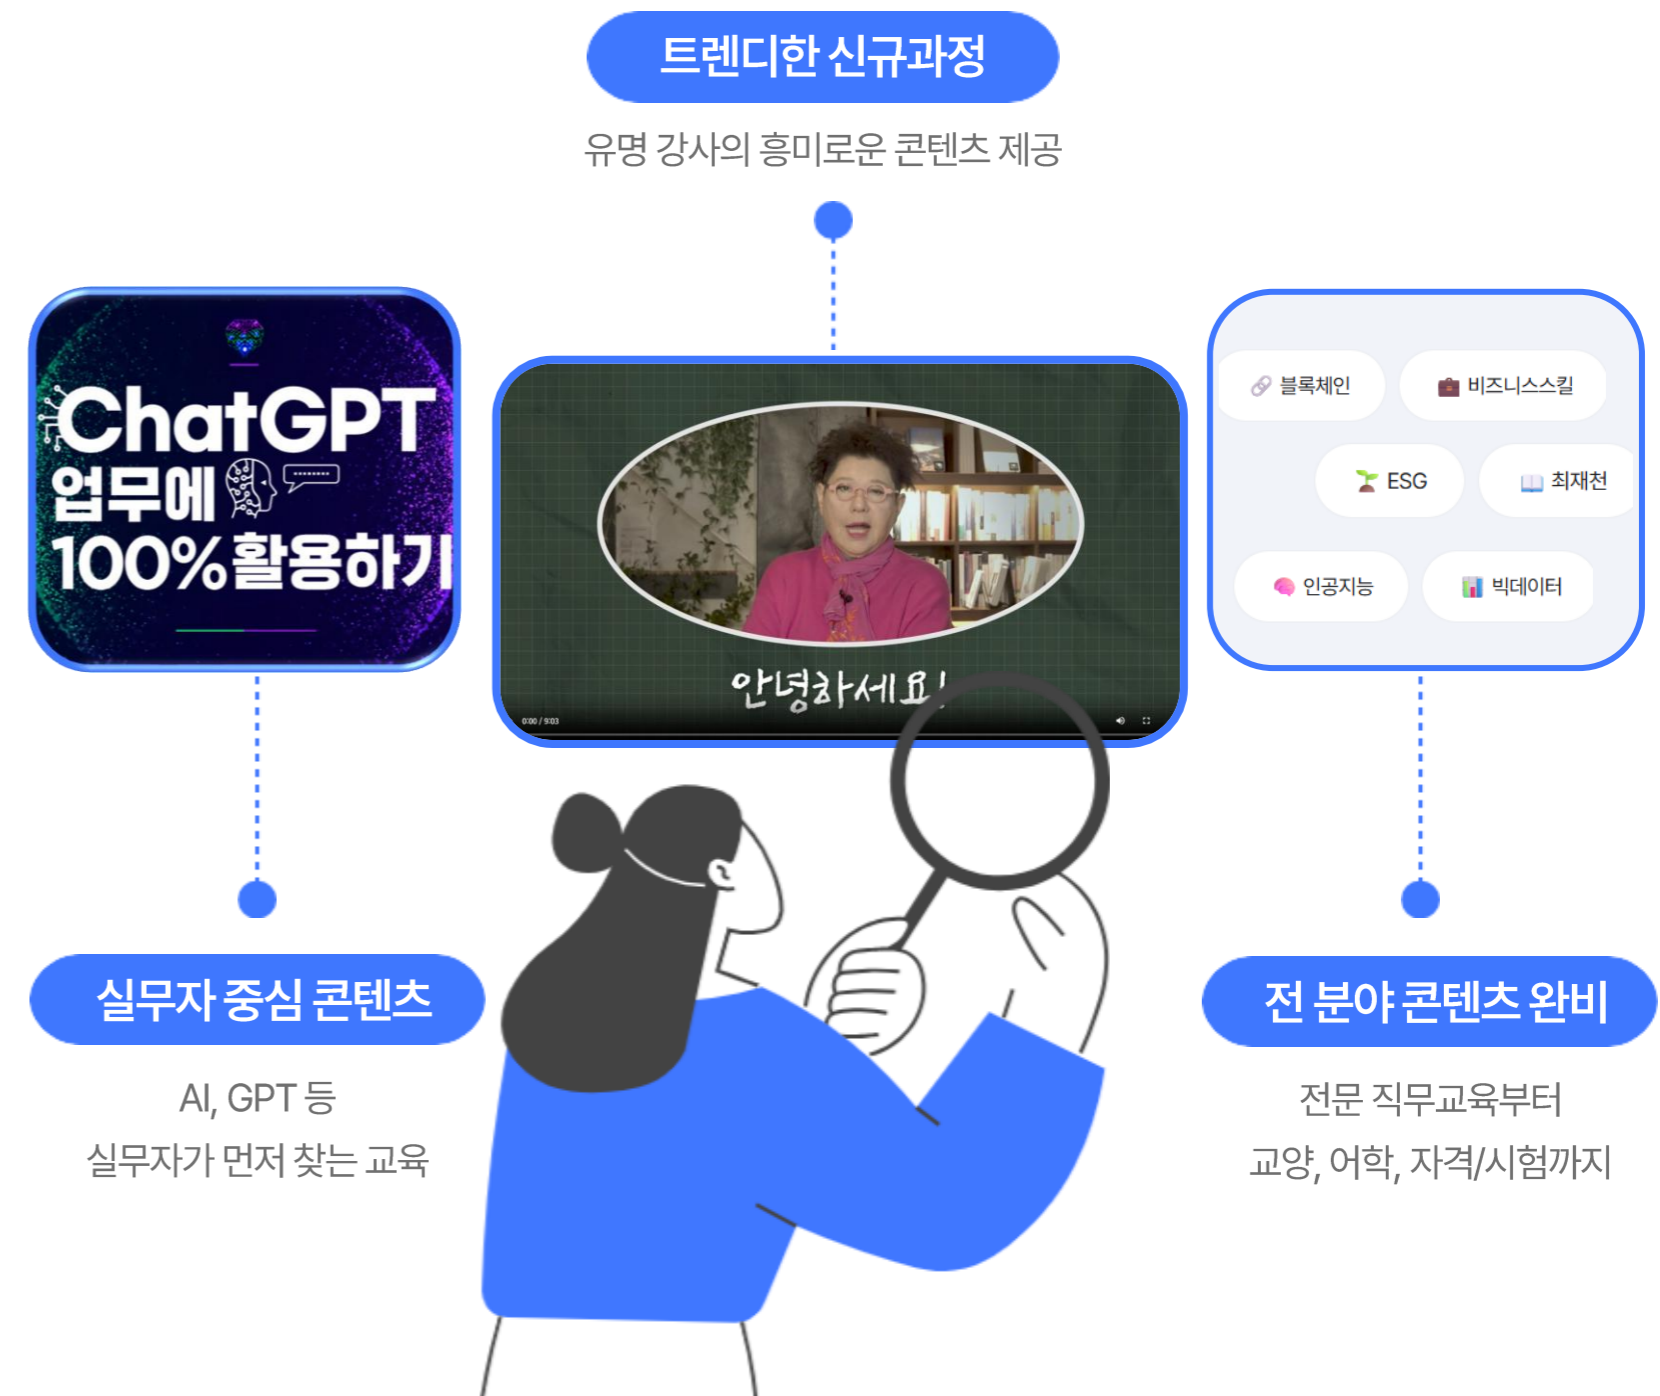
트렌디한 신규과정

유명 강사의 흥미로운 콘텐츠 제공

ChatGPT
업무에
100%활용하기

안녕하세요!

0:00 / 9:03

블록체인

비즈니스스킬

ESG

최재천

인공지능

빅데이터

실무자 중심 콘텐츠

AI, GPT 등
실무자가 먼저 찾는 교육

전 분야 콘텐츠 완비

전문 직무교육부터
교양, 어학, 자격/시험까지